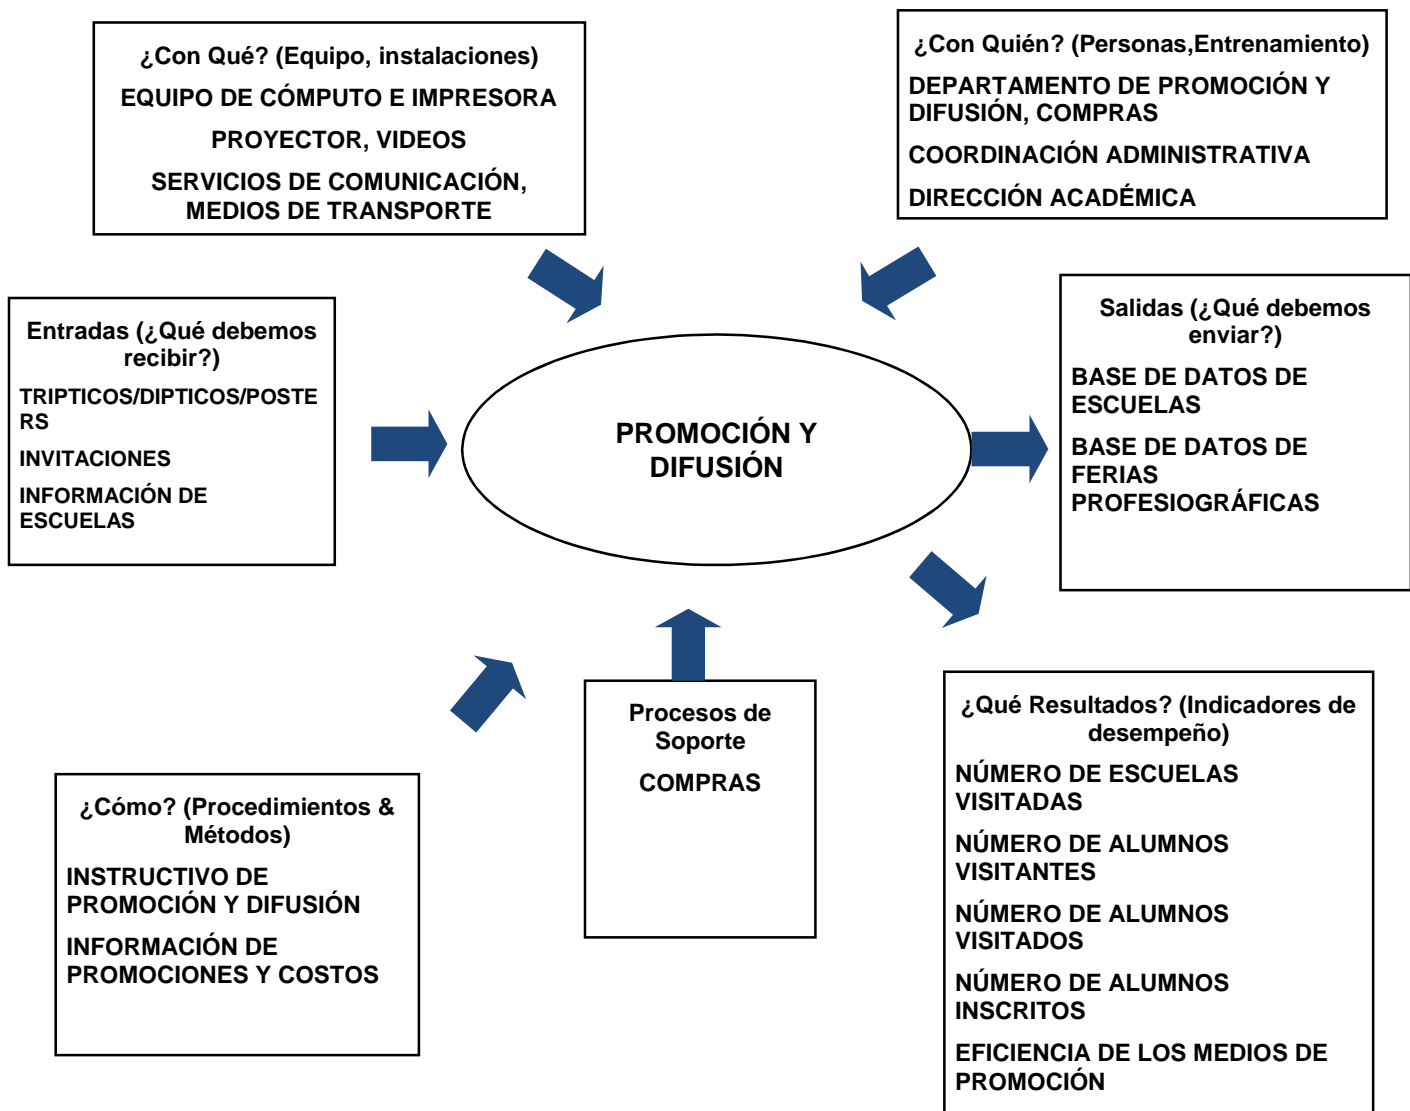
¿Con Qué? (Equipo, instalaciones)

EQUIPO DE CÓMPUTO E IMPRESORA

PROYECTOR, VIDEOS

SERVICIOS DE COMUNICACIÓN, MEDIOS DE TRANSPORTE

¿Con Quién? (Personas,Entrenamiento)

DEPARTAMENTO DE PROMOCIÓN Y DIFUSIÓN, COMPRAS

COORDINACIÓN ADMINISTRATIVA

DIRECCIÓN ACADÉMICA

Entradas (¿Qué debemos recibir?)

TRIPTICOS/DIPTICOS/POSTE RS

INVITACIONES

INFORMACIÓN DE ESCUELAS

PROMOCIÓN Y DIFUSIÓN

Salidas (¿Qué debemos enviar?)

BASE DE DATOS DE ESCUELAS

BASE DE DATOS DE FERIAS PROFESIOGRÁFICAS

Procesos de Soporte

COMPRAS

¿Qué Resultados? (Indicadores de desempeño)

NÚMERO DE ESCUELAS VISITADAS

NÚMERO DE ALUMNOS VISITANTES

NÚMERO DE ALUMNOS VISITADOS

NÚMERO DE ALUMNOS INSCRITOS

EFICIENCIA DE LOS MEDIOS DE PROMOCIÓN

¿Cómo? (Procedimientos & Métodos)

INSTRUCTIVO DE PROMOCIÓN Y DIFUSIÓN

INFORMACIÓN DE PROMOCIONES Y COSTOS